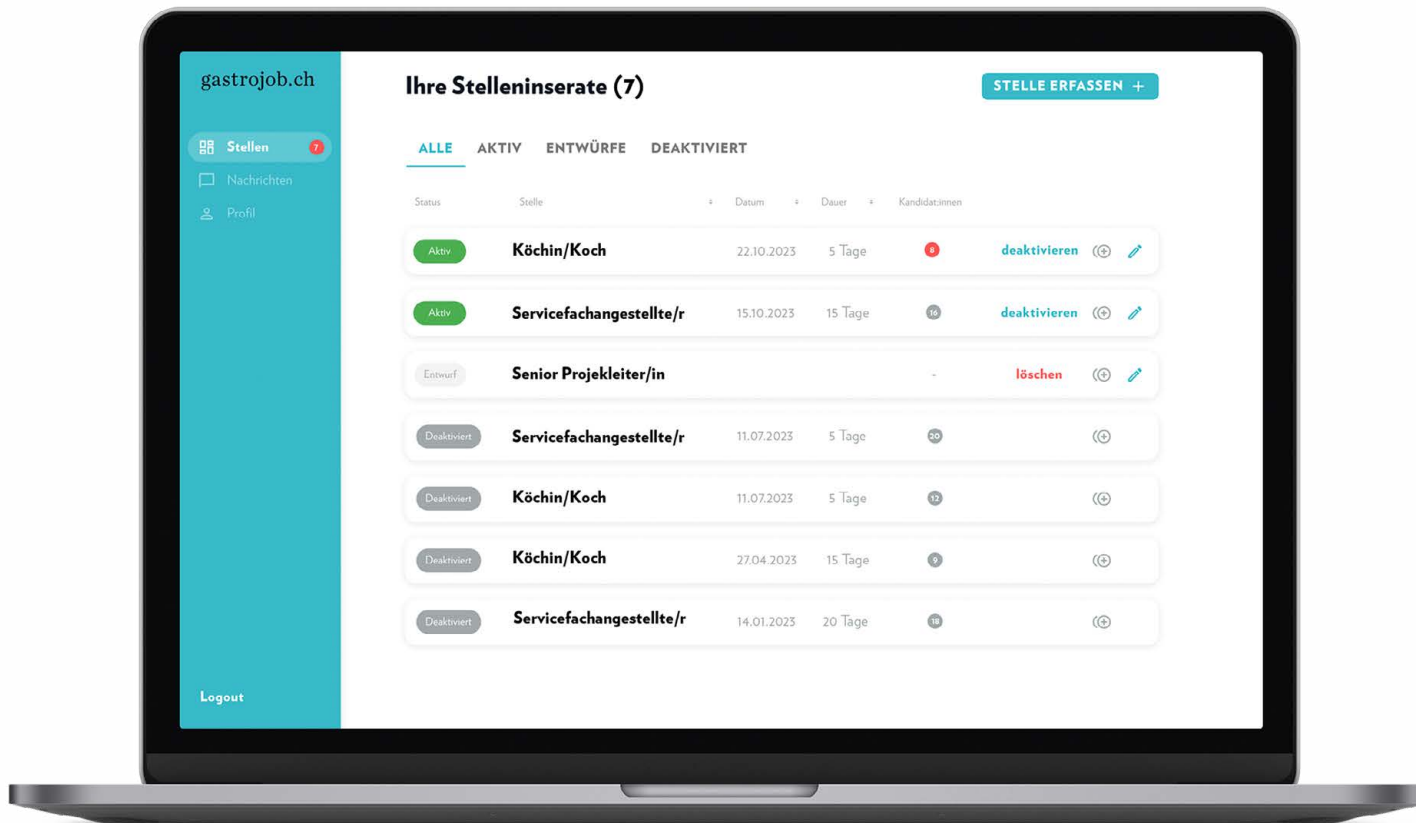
gastrojob.ch

Stellen 7

Nachrichten

Profil

Logout

Ihre Stelleninserate (7)

STELLE ERFASSEN +

ALLE AKTIV ENTWÜRFE DEAKTIVIERT

| Status | Stelle | Datum | Dauer | Kandidat:innen | | |
|---|---|---|---|---|---|---|
| Aktiv | Köchin/Koch | 22.10.2023 | 5 Tage | 6 | deaktivieren | |
| Aktiv | Servicefachangestellte/r | 15.10.2023 | 15 Tage | 16 | deaktivieren | |
| Entwurf | Senior Projekleiter/in | | | - | löschen | |
| Deaktiviert | Servicefachangestellte/r | 11.07.2023 | 5 Tage | 20 | | |
| Deaktiviert | Köchin/Koch | 11.07.2023 | 5 Tage | 12 | | |
| Deaktiviert | Köchin/Koch | 27.04.2023 | 15 Tage | 9 | | |
| Deaktiviert | Servicefachangestellte/r | 14.01.2023 | 20 Tage | 18 | | |